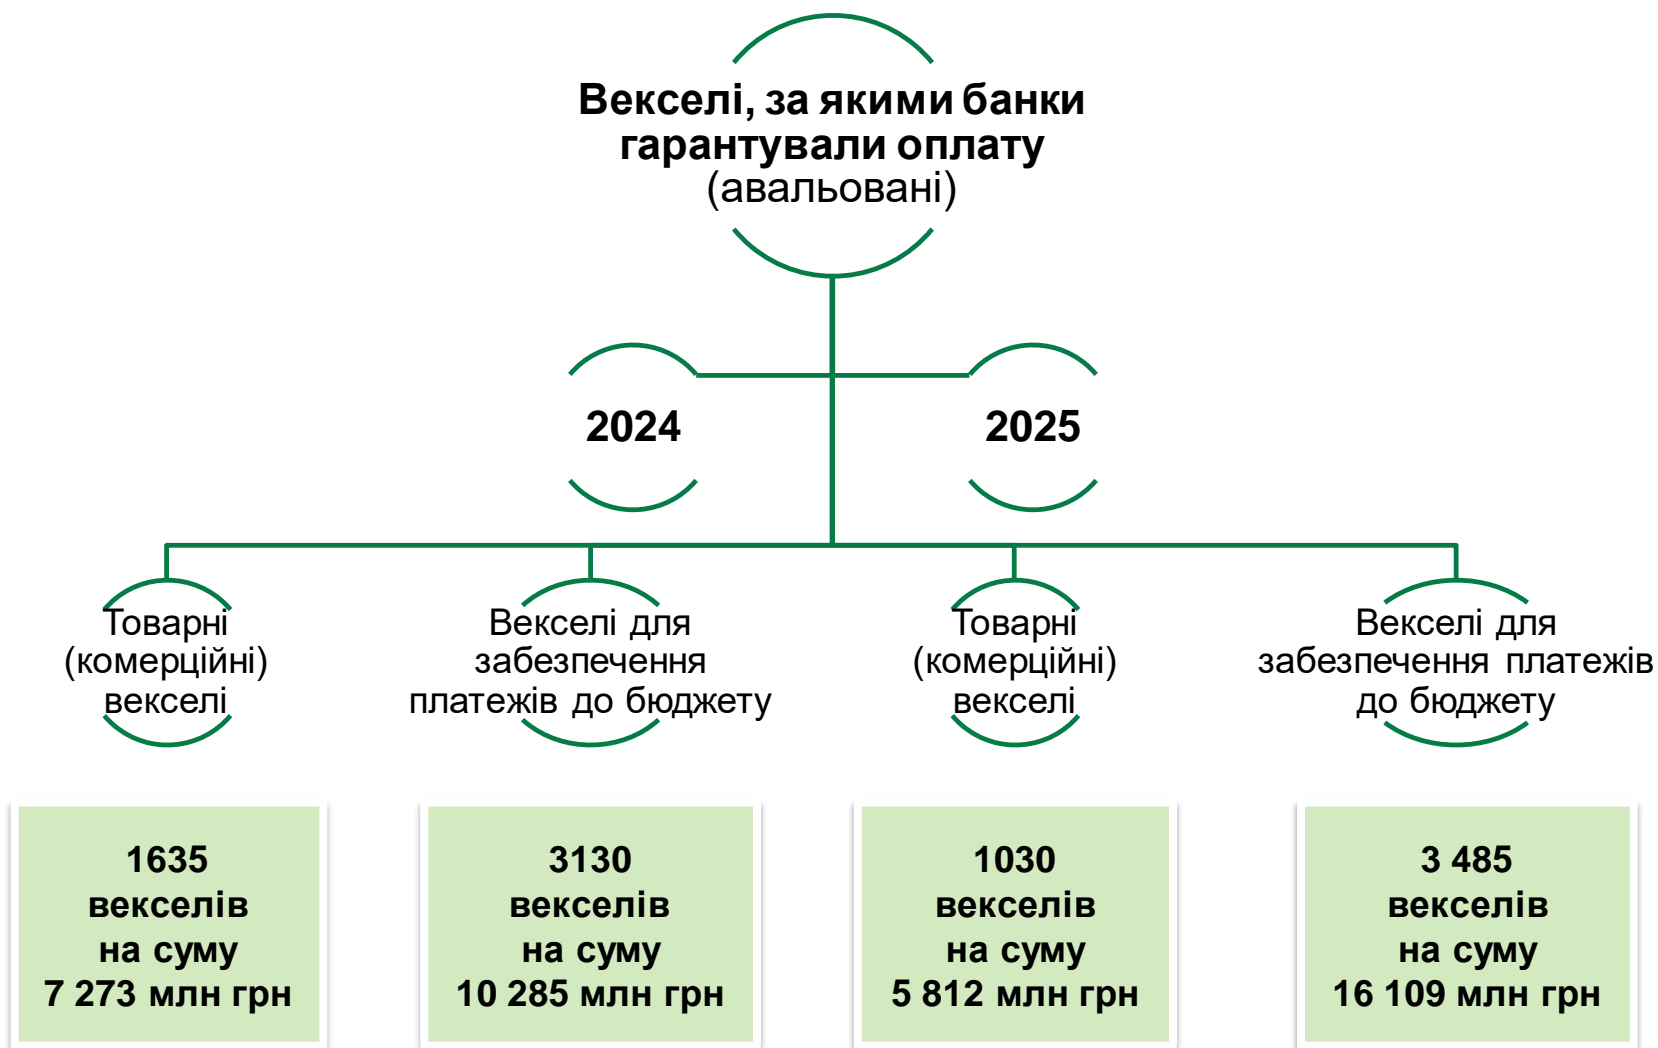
Векселі, за якими банки гарантували оплату
(авальовані)

2024

2025

Товарні (комерційні) векселі

Векселі для забезпечення платежів до бюджету

Товарні (комерційні) векселі

Векселі для забезпечення платежів до бюджету

1635 векселів на суму 7 273 млн грн

3130 векселів на суму 10 285 млн грн

1030 векселів на суму 5 812 млн грн

3 485 векселів на суму 16 109 млн грн